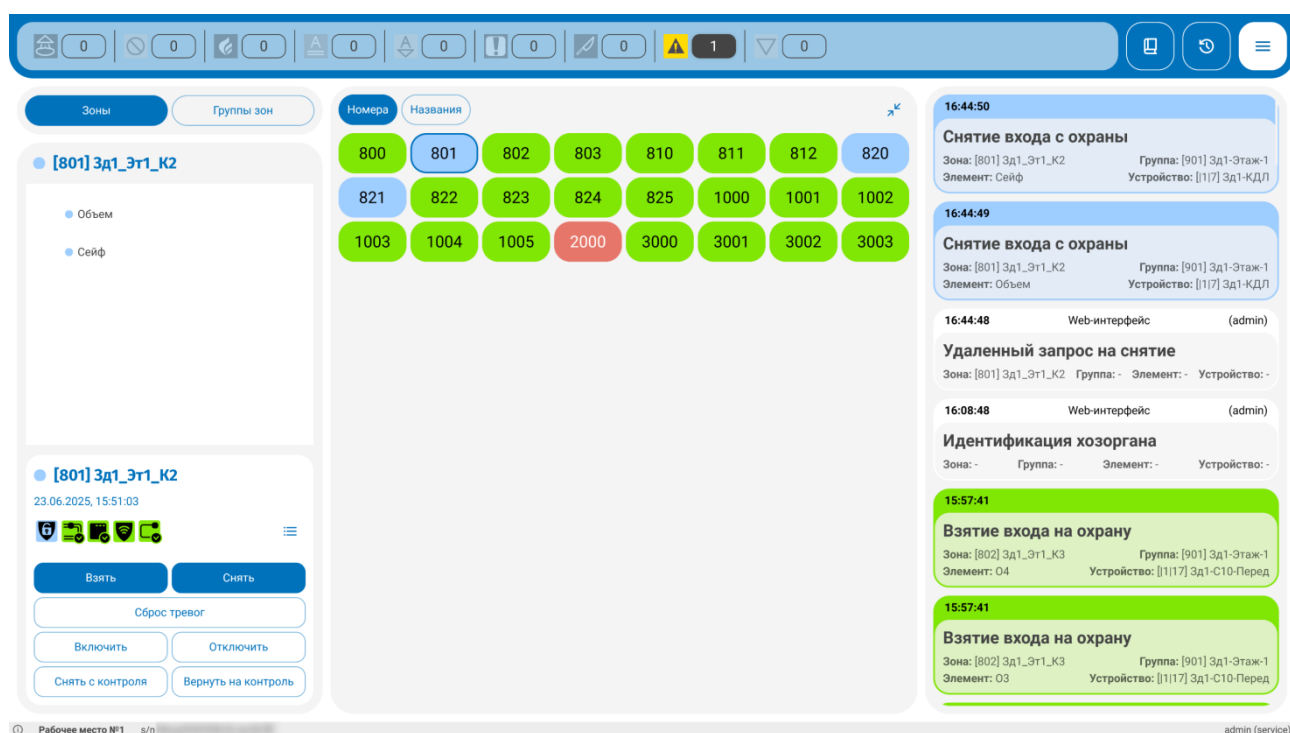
0 0 0 0 0 0 0 1 0

Зоны | Группы зон

[801] Зд1_Эт1_К2

Объем

Сейф

[801] Зд1_Эт1_К2

23.06.2025, 15:51:03

Взять | Снять

Сброс тревог

Включить | Отключить

Снять с контроля | Вернуть на контроль

Номера | Названия

| 800 | 801 | 802 | 803 | 810 | 811 | 812 | 820 |
|---|---|---|---|---|---|---|---|
| 821 | 822 | 823 | 824 | 825 | 1000 | 1001 | 1002 |
| 1003 | 1004 | 1005 | 2000 | 3000 | 3001 | 3002 | 3003 |

16:44:50

Снятие входа с охраны

Зона: [801] Зд1_Эт1_К2 Группа: [901] Зд1-Этаж-1

Элемент: Сейф Устройство: [|1|7] Зд1-КДЛ

16:44:49

Снятие входа с охраны

Зона: [801] Зд1_Эт1_К2 Группа: [901] Зд1-Этаж-1

Элемент: Объем Устройство: [|1|7] Зд1-КДЛ

16:44:48 Web-интерфейс (admin)

Удаленный запрос на снятие

Зона: [801] Зд1_Эт1_К2 Группа: - Элемент: - Устройство: -

16:08:48 Web-интерфейс (admin)

Идентификация хозоргана

Зона: - Группа: - Элемент: - Устройство: -

15:57:41

Взятие входа на охрану

Зона: [802] Зд1_Эт1_К3 Группа: [901] Зд1-Этаж-1

Элемент: О4 Устройство: [|1|17] Зд1-С10-Перед

15:57:41

Взятие входа на охрану

Зона: [802] Зд1_Эт1_К3 Группа: [901] Зд1-Этаж-1

Элемент: О3 Устройство: [|1|17] Зд1-С10-Перед

Рабочее место №1 s/n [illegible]

admin (service)